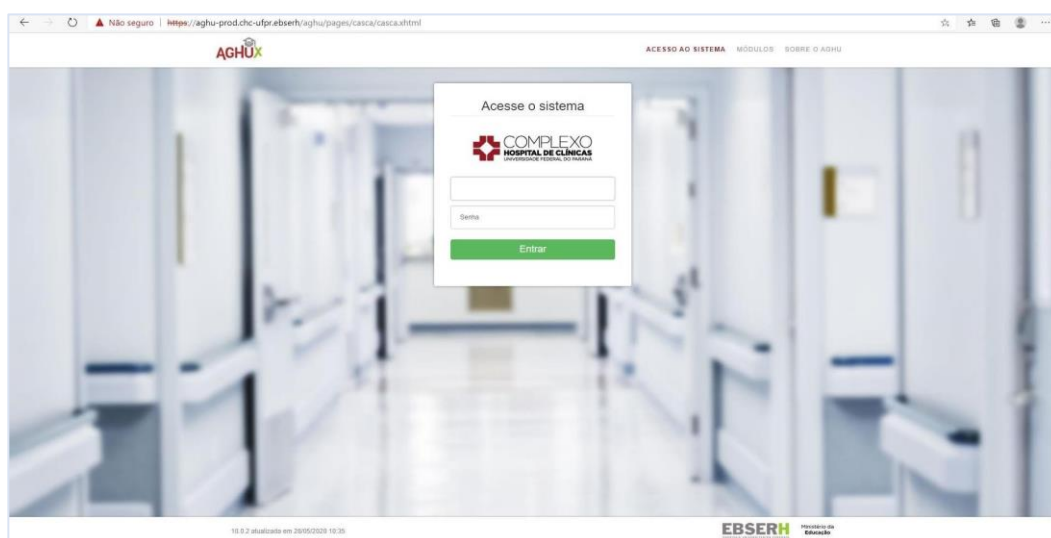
Não seguro | https://aghu-prod.chc-ufpr.ebserh/aghu/pages/casca/casca.xhtml

AGHUX

ACESSO AO SISTEMA MÓDULOS SOBRE O AGHU

Acesse o sistema

COMPLEXO HOSPITAL DE CLÍNICAS UNIVERSIDADE FEDERAL DO PARANÁ

Senha

Entrar

10.0.2 atualizado em 28/05/2020 10:35

EBSERH Ministério da Educação